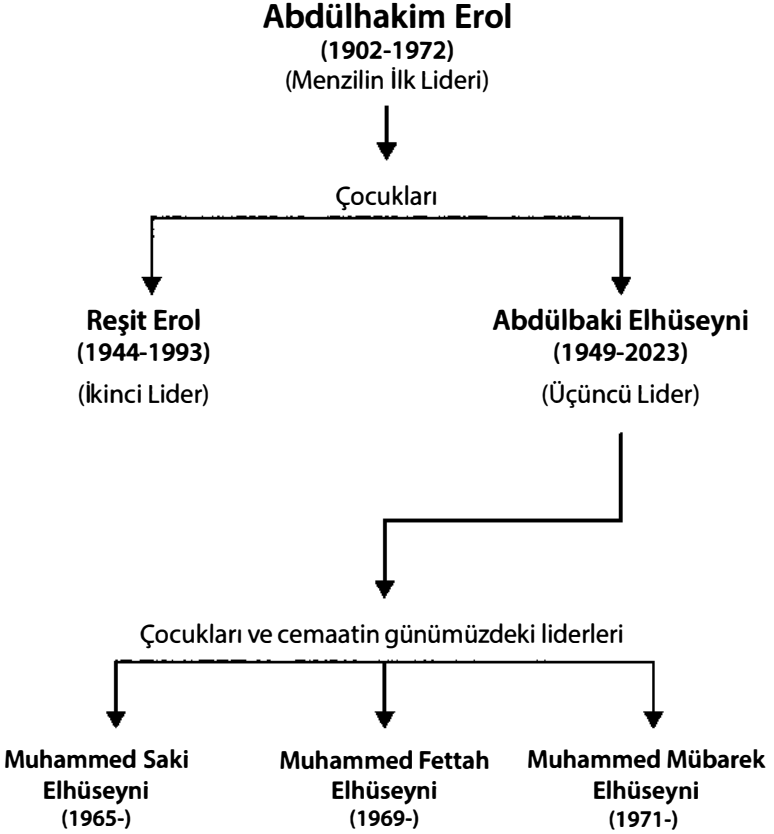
Abdülhakim Erol
(1902-1972)
(Menzilin İlk Lideri)

Çocukları

Reşit Erol
(1944-1993)
(İkinci Lider)

Abdülbaki Elhüseyni
(1949-2023)
(Üçüncü Lider)

Çocukları ve cemaatin günümüzdeki liderleri

Muhammed Saki Elhüseyni
(1965-)

Muhammed Fettah Elhüseyni
(1969-)

Muhammed Mübarek Elhüseyni
(1971-)